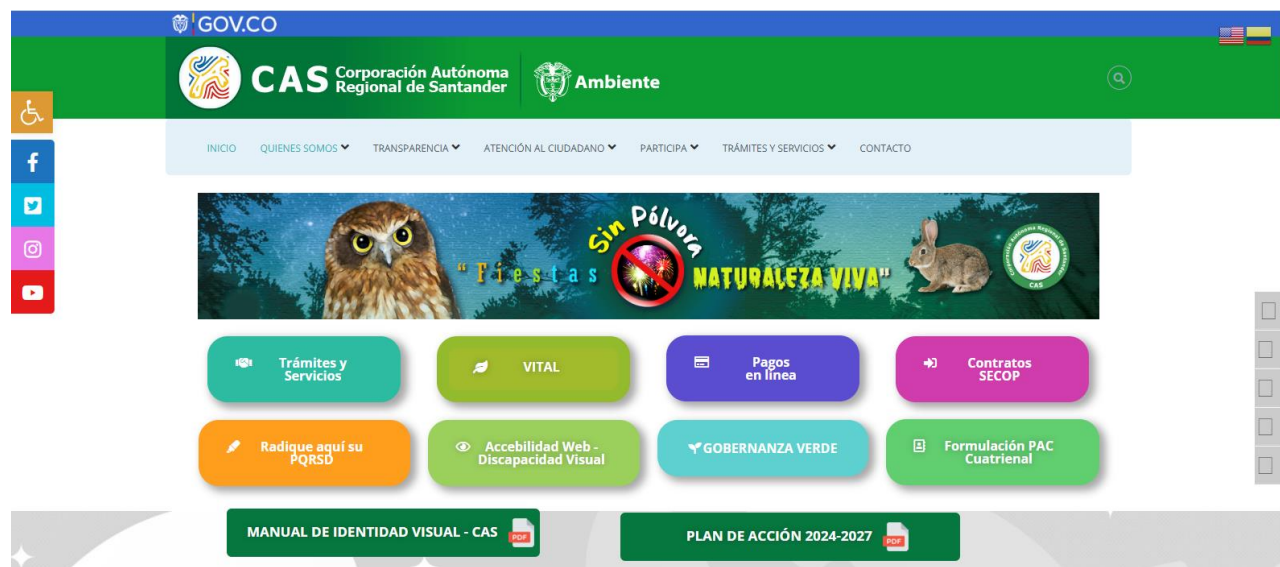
GOV.CO

CAS Corporación Autónoma Regional de Santander

Ambiente

INICIO QUIENES SOMOS TRANSPARENCIA ATENCIÓN AL CIUDADANO PARTICIPA TRÁMITES Y SERVICIOS CONTACTO

"Fiestas Sin Pólvora NATURALEZA VIVA"

Corporación Autónoma Regional de Santander CAS

Trámites y Servicios

VITAL

Pagos en línea

Contratos SECOP

Radique aquí su PQRSD

Accebilidad Web - Discapacidad Visual

GOBERNANZA VERDE

Formulación PAC Cuatrienal

MANUAL DE IDENTIDAD VISUAL - CAS PDF

PLAN DE ACCIÓN 2024-2027 PDF